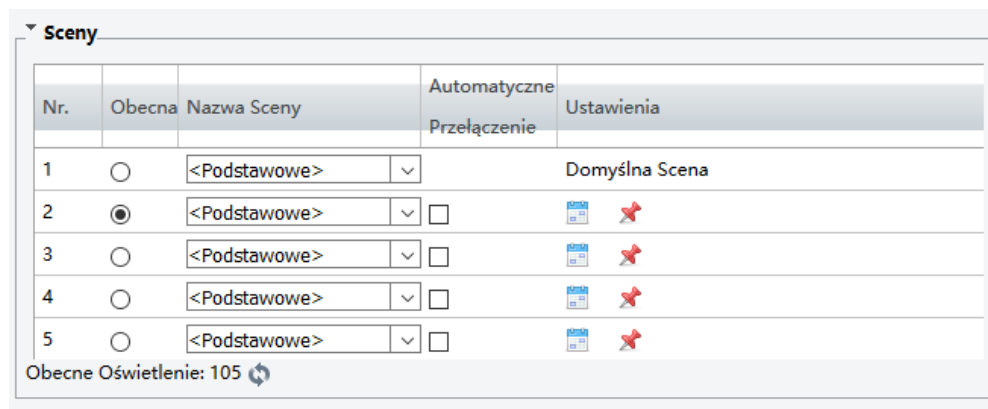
Sceny

| Nr. | Obecna | Nazwa Sceny | Automatyczne Przełączenie | Ustawienia |
|---|---|---|---|---|
| 1 | | <Podstawowe> | | Domyślna Scena |
| 2 | | <Podstawowe> | | |
| 3 | | <Podstawowe> | | |
| 4 | | <Podstawowe> | | |
| 5 | | <Podstawowe> | | |

Obecne Oświetlenie: 105